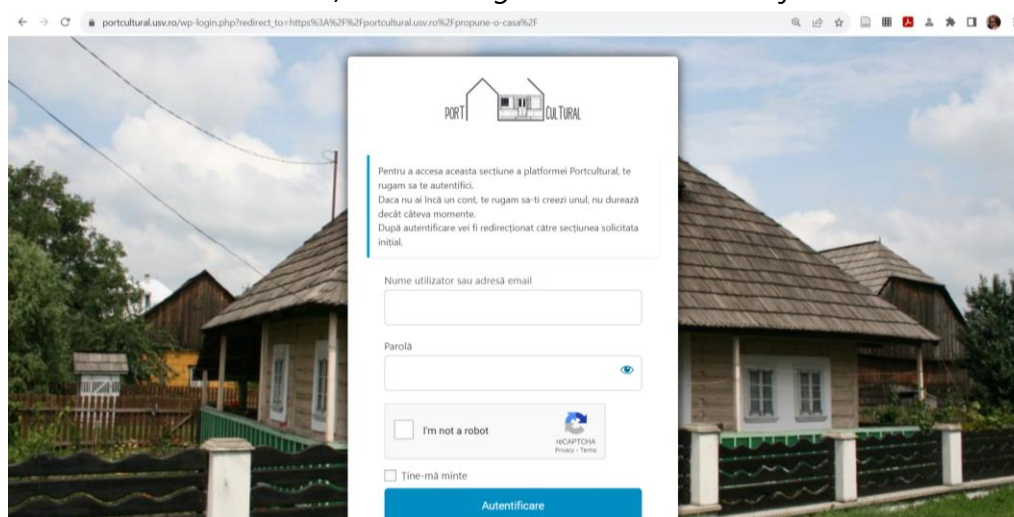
portcultural.usv.ro/wp-login.php?redirect_to=https%3A%2F%2Fportcultural.usv.ro%2Fpropune-o-casa%2F

PORT CULTURAL

Pentru a accesa aceasta secțiune a platformei Portcultural, te rugam sa te autentifici.
Daca nu ai încă un cont, te rugam sa-ți creezi unul, nu durează decât câteva momente.
După autentificare vei fi redirecționat către secțiunea solicitata inițial.

Nume utilizator sau adresă email

Parolă

I'm not a robot

reCAPTCHA
Privacy - Terms

Ține-mă minte

Autentificare